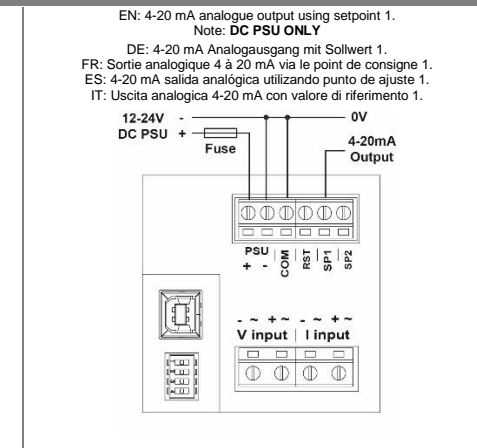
EN: 4-20 mA analogue output using setpoint 1.
Note: **DC PSU ONLY**

DE: 4-20 mA Analogausgang mit Sollwert 1.
FR: Sortie analogique 4 à 20 mA via le point de consigne 1.
ES: 4-20 mA salida analógica utilizando punto de ajuste 1.
IT: Uscita analogica 4-20 mA con valore di riferimento 1.

12-24V -
DC PSU +
Fuse
0V
4-20mA Output

PSU
+ -
COM
RST
SP1
SP2

- ~ + ~ - ~ + ~
V input | I input